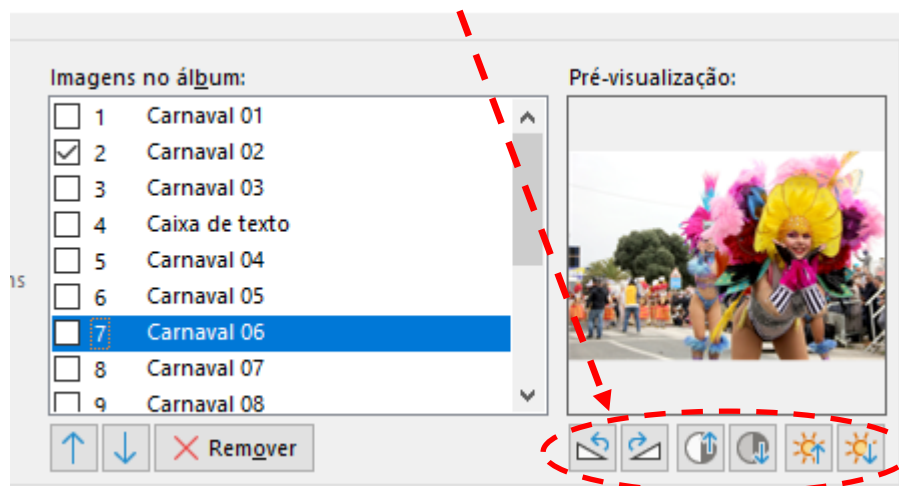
Imagens no álbum:

| | | |
|---|---|---|
| ☐ | 1 | Carnaval 01 |
| ☑ | 2 | Carnaval 02 |
| ☐ | 3 | Carnaval 03 |
| ☐ | 4 | Caixa de texto |
| ☐ | 5 | Carnaval 04 |
| ☐ | 6 | Carnaval 05 |
| ☐ | 7 | Carnaval 06 |
| ☐ | 8 | Carnaval 07 |
| ☐ | 9 | Carnaval 08 |

ns

Pré-visualização:

Remover